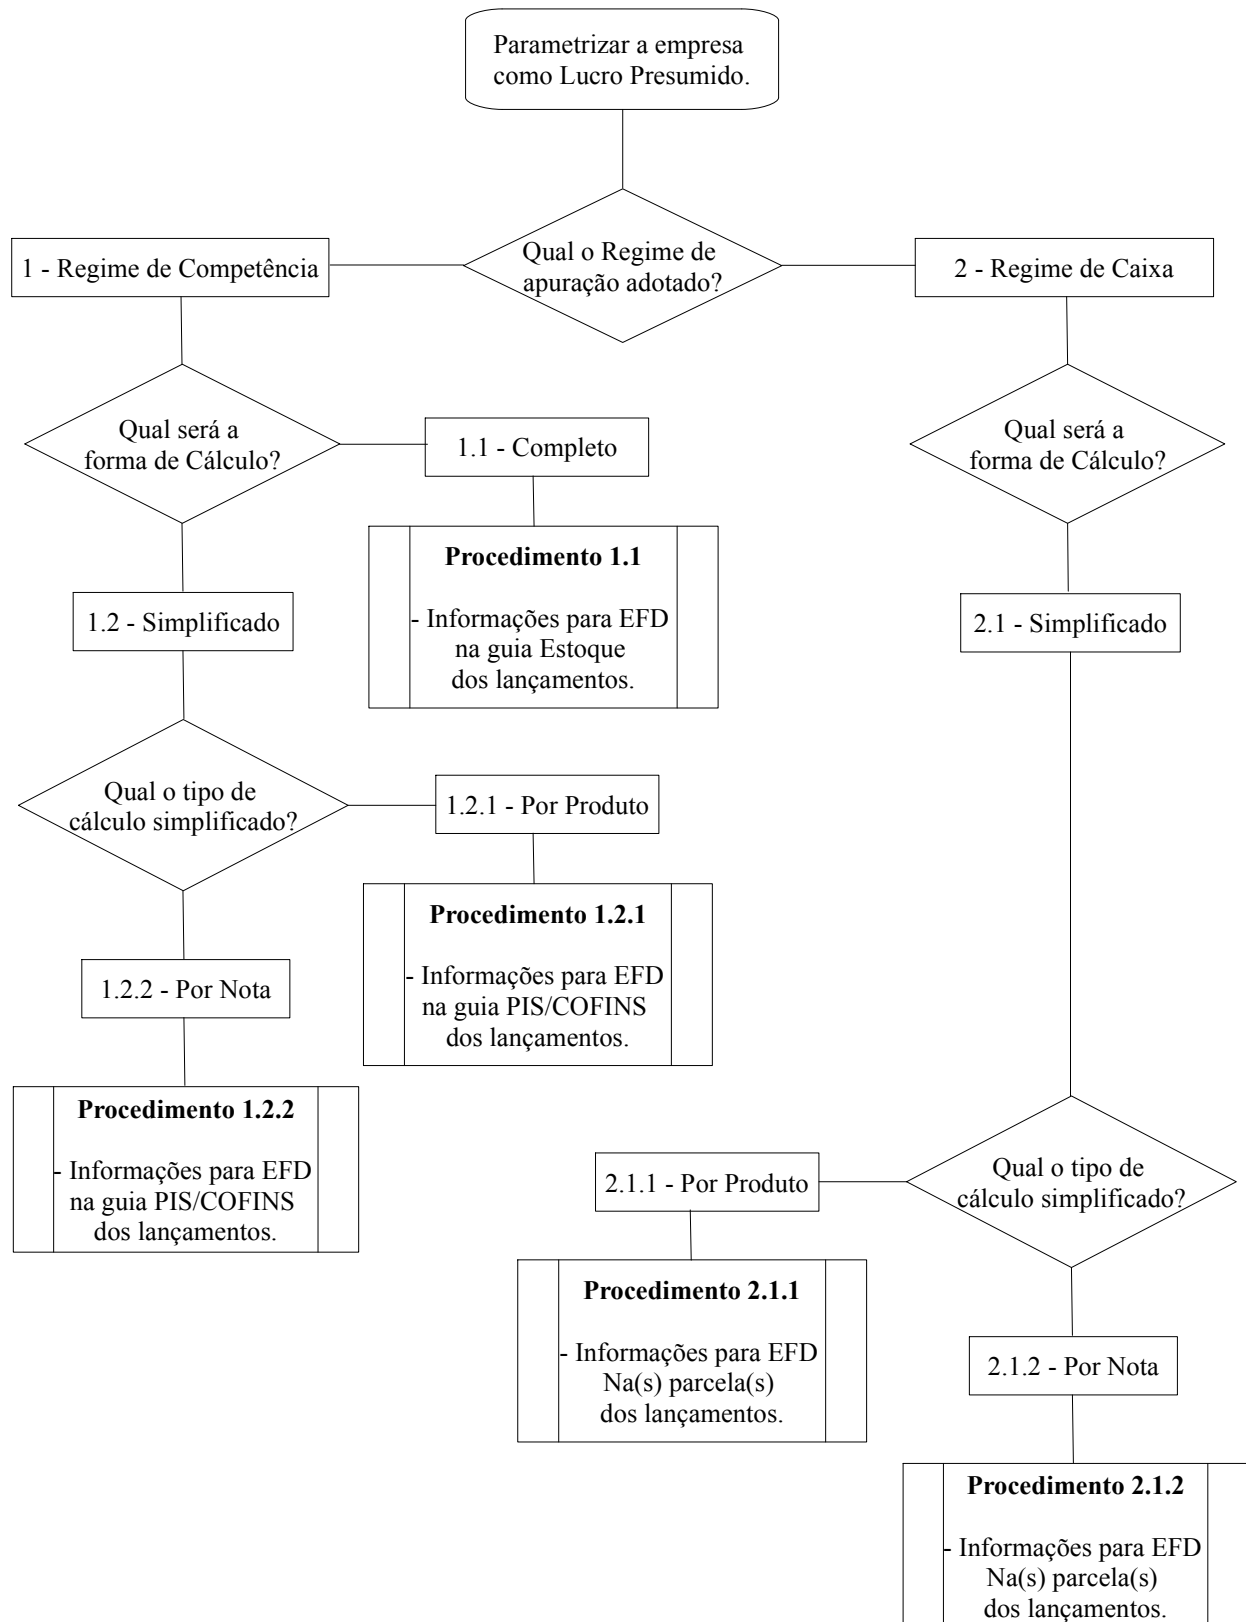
Parametrizar a empresa como Lucro Presumido.

1 - Regime de Competência

Qual o Regime de apuração adotado?

2 - Regime de Caixa

Qual será a forma de Cálculo?

1.1 - Completo

Procedimento 1.1

- Informações para EFD na guia Estoque dos lançamentos.

Qual será a forma de Cálculo?

1.2 - Simplificado

2.1 - Simplificado

Qual o tipo de cálculo simplificado?

1.2.1 - Por Produto

Procedimento 1.2.1

- Informações para EFD na guia PIS/COFINS dos lançamentos.

1.2.2 - Por Nota

Procedimento 1.2.2

- Informações para EFD na guia PIS/COFINS dos lançamentos.

2.1.1 - Por Produto

Qual o tipo de cálculo simplificado?

Procedimento 2.1.1

- Informações para EFD Na(s) parcela(s) dos lançamentos.

2.1.2 - Por Nota

Procedimento 2.1.2

- Informações para EFD Na(s) parcela(s) dos lançamentos.